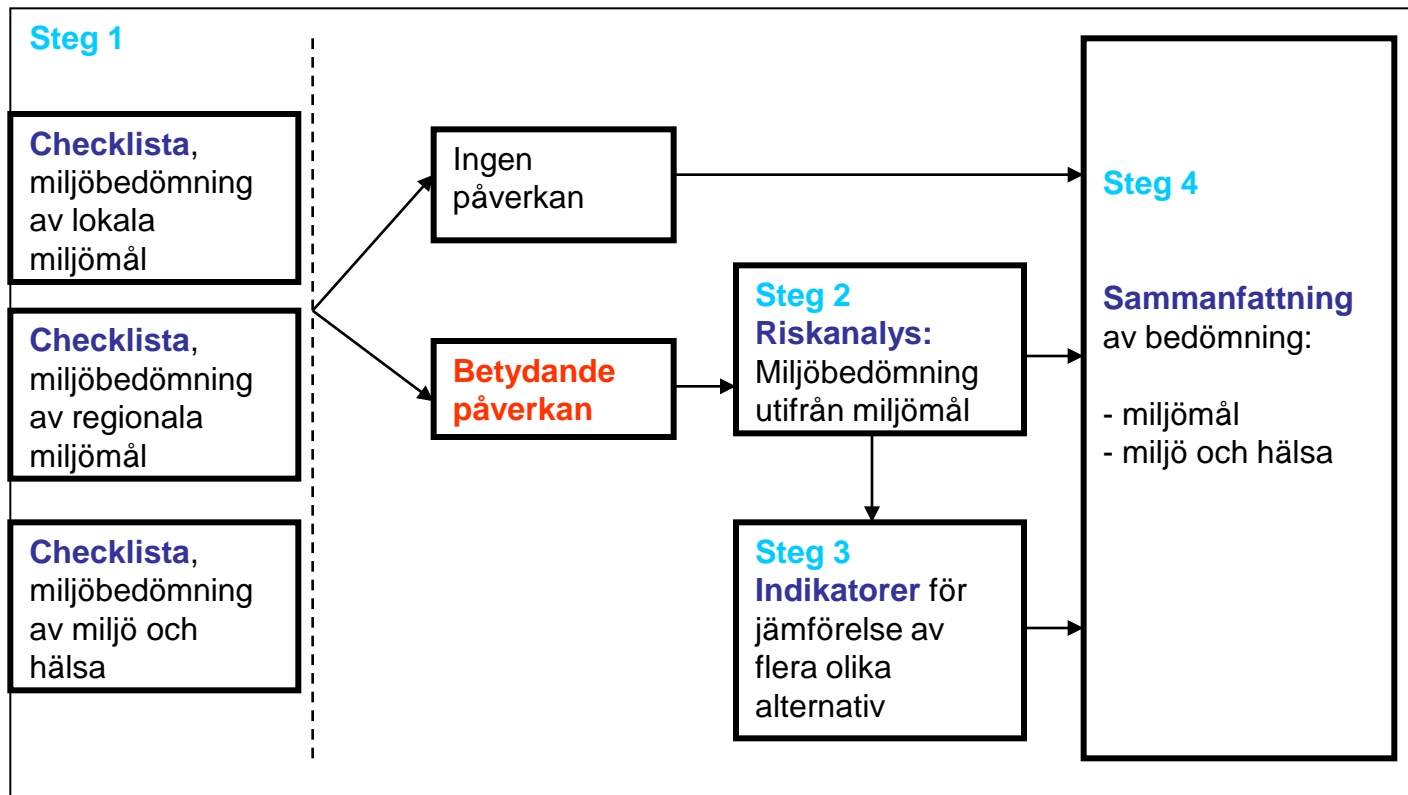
Steg 1

Checklista, miljöbedömning av lokala miljömål

Checklista, miljöbedömning av regionala miljömål

Checklista, miljöbedömning av miljö och hälsa

Ingen påverkan

Betydande påverkan

Steg 2
Riskanalys: Miljöbedömning utifrån miljömål

Steg 3
Indikatorer för jämförelse av flera olika alternativ

Steg 4

Sammanfattning av bedömning:

- miljömål
- miljö och hälsa